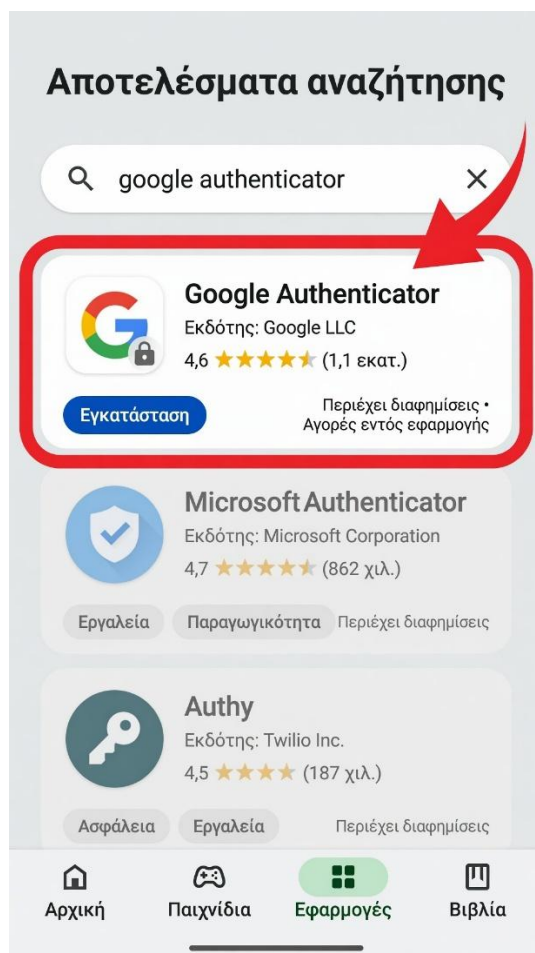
Αποτελέσματα αναζήτησης

google authenticator

Google Authenticator
Εκδότης: Google LLC
4,6 ★★★★★ (1,1 εκατ.)
Εγκατάσταση
Περιέχει διαφημίσεις • Αγορές εντός εφαρμογής

Microsoft Authenticator
Εκδότης: Microsoft Corporation
4,7 ★★★★★ (862 χιλ.)
Εργαλεία
Παραγωγικότητα
Περιέχει διαφημίσεις

Authy
Εκδότης: Twilio Inc.
4,5 ★★★★ (187 χιλ.)
Ασφάλεια
Εργαλεία
Περιέχει διαφημίσεις

Αρχική
Παιχνίδια
Εφαρμογές
Βιβλία